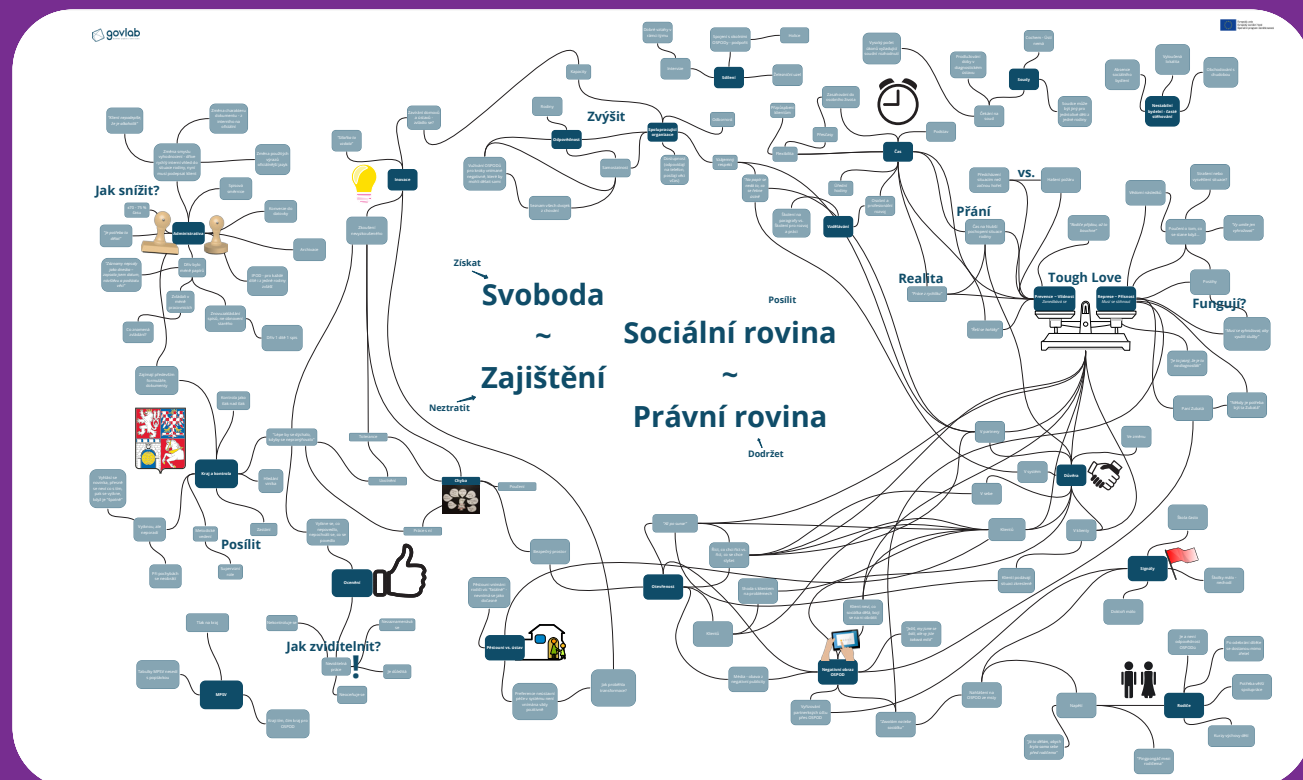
govlab

Jak snížit?

Zvýšit

Získat

Svoboda
~
Zajištění

Posílit

Sociální rovina
~
Právní rovina

Ztratit

Dodržet

vs.

Přání

Realita

Tough Love

Fungují?

Posílit

Jak zviditelnit?

Administrativa

Inovace

Spolupracující organizace

Oslabení

Čas

Soudy

Vnitřní

Vyvažování

Kraj a kontrola

Chyba

Ocenění

Důvěra

Důvěřovost

Negativní obraz OSPOD

Signály

Rodiče

MPSV

Přetížení vs. bdělé

Prevence – Vlídnost

Represe – Přísnost